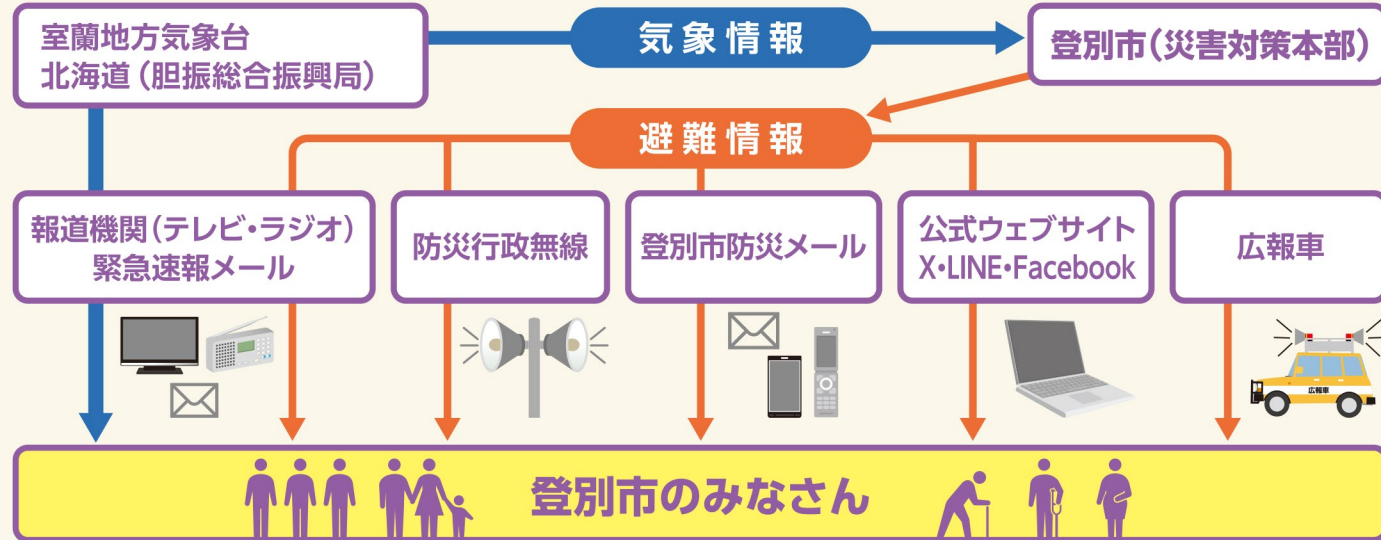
室蘭地方気象台
北海道（胆振総合振興局）

気象情報

登別市（災害対策本部）

避難情報

報道機関（テレビ・ラジオ）
緊急速報メール

防災行政無線

登別市防災メール

公式ウェブサイト
X・LINE・Facebook

広報車

広報車

登別市のみなさん